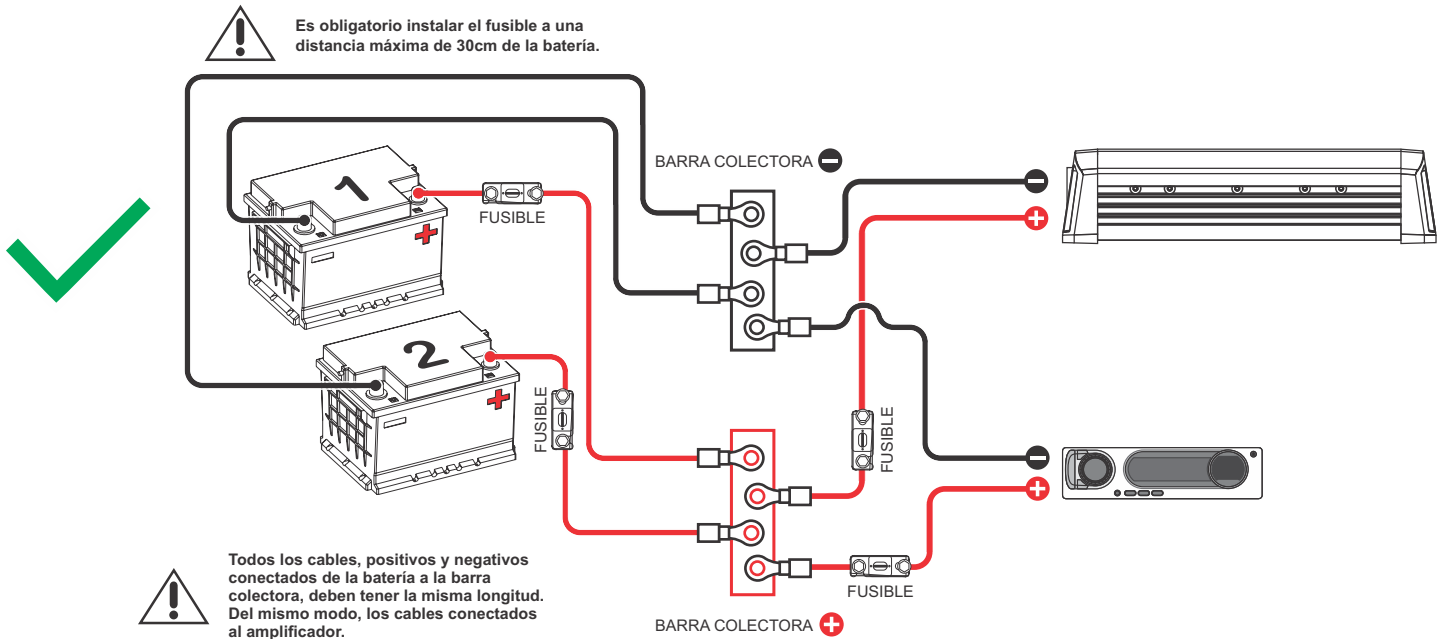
Es obligatorio instalar el fusible a una distancia máxima de 30cm de la batería.

BARRA COLECTORA

1

FUSIBLE

2

FUSIBLE

FUSIBLE

FUSIBLE

Todos los cables, positivos y negativos conectados de la batería a la barra colectora, deben tener la misma longitud. Del mismo modo, los cables conectados al amplificador.

BARRA COLECTORA